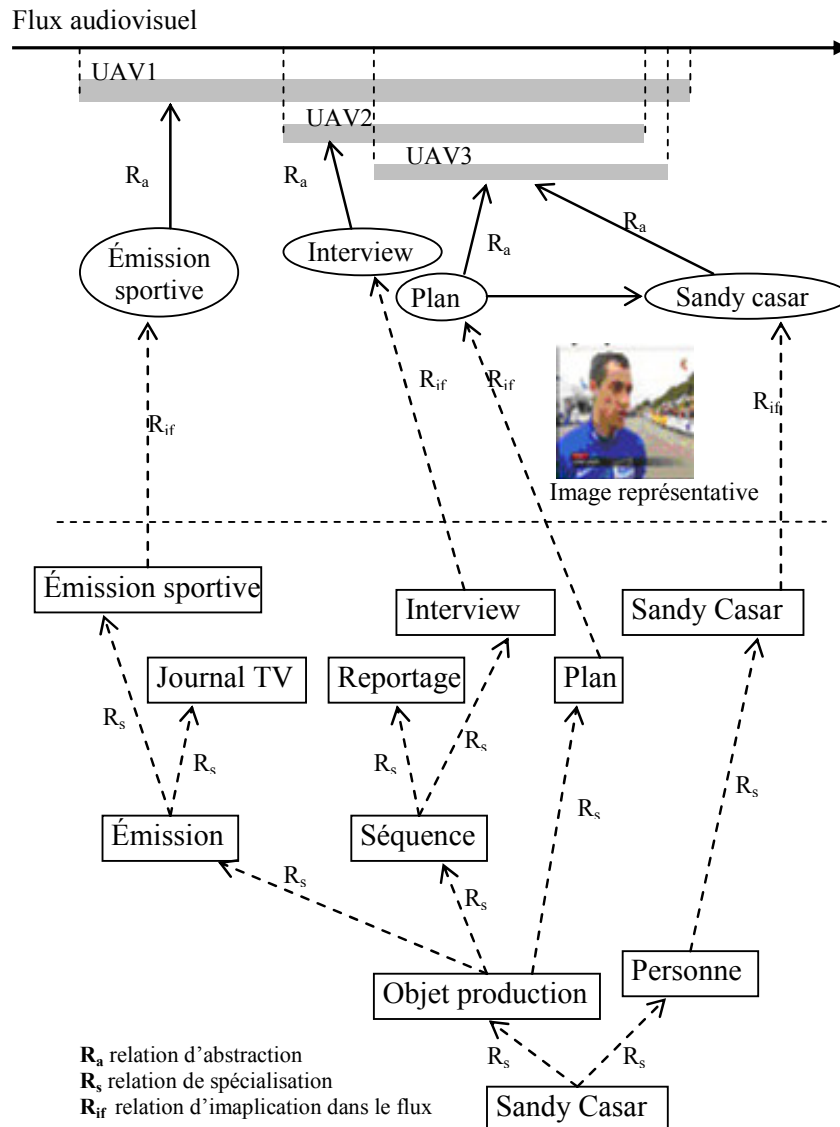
Flux audiovisuel

UAV1

UAV2

UAV3

$R_a$

$R_a$

$R_a$

$R_a$

Émission sportive

Interview

Plan

Sandy casar

$R_{if}$

$R_{if}$

$R_{if}$

$R_{if}$

Image représentative

Émission sportive

Interview

Sandy Casar

Journal TV

Reportage

Plan

$R_s$

$R_s$

$R_s$

$R_s$

$R_s$

$R_s$

Émission

Séquence

$R_s$

$R_s$

Personne

Objet production

$R_s$

$R_s$

Sandy Casar

**$R_a$** relation d'abstraction
**$R_s$** relation de spécialisation
**$R_{if}$** relation d'implication dans le flux